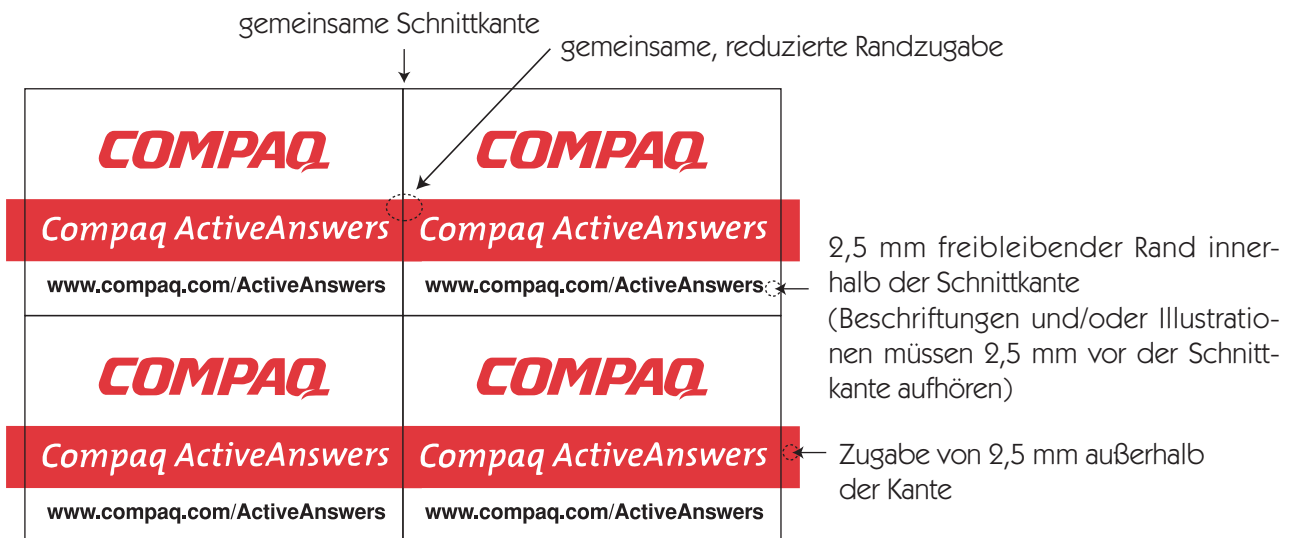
gemeinsame Schnittkante

gemeinsame, reduzierte Randzugabe

COMPAQ

Compaq ActiveAnswers

www.compaq.com/ActiveAnswers

COMPAQ

Compaq ActiveAnswers

www.compaq.com/ActiveAnswers

2,5 mm freibleibender Rand innerhalb der Schnittkante (Beschriftungen und/oder Illustrationen müssen 2,5 mm vor der Schnittkante aufhören)

COMPAQ

Compaq ActiveAnswers

www.compaq.com/ActiveAnswers

COMPAQ

Compaq ActiveAnswers

www.compaq.com/ActiveAnswers

Zugabe von 2,5 mm außerhalb der Kante